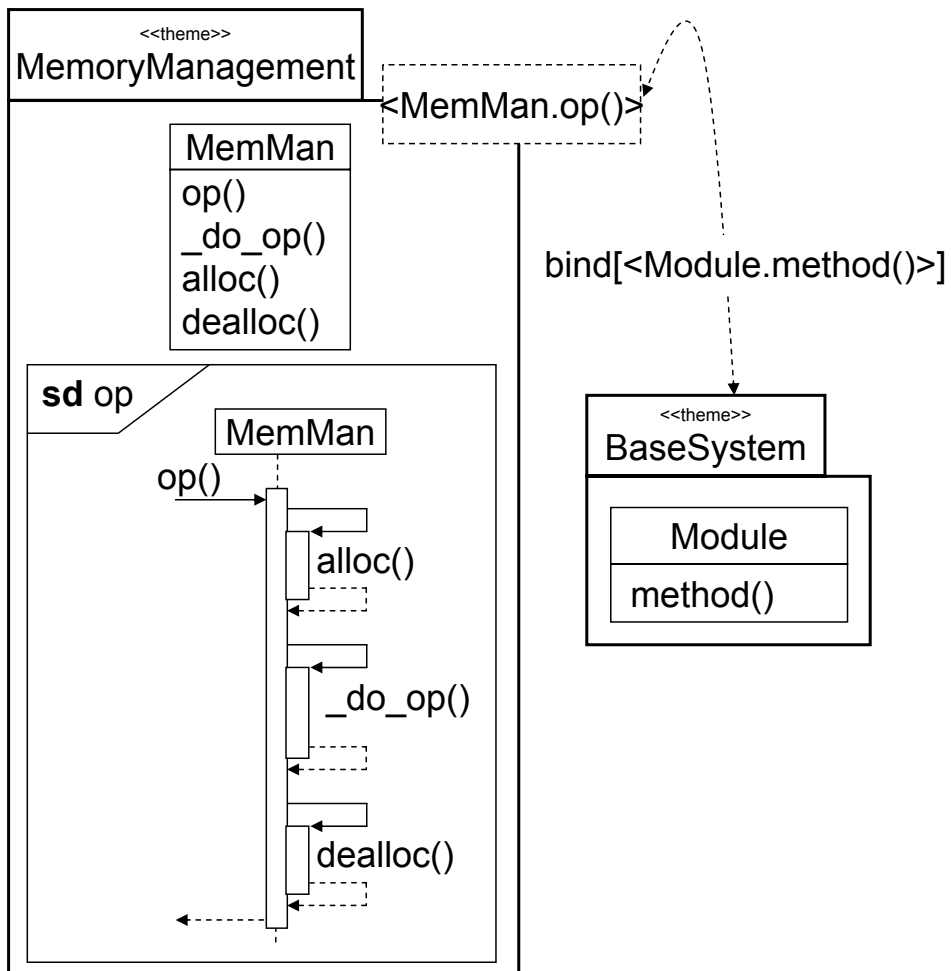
<<theme>>
MemoryManagement

<MemMan.op()>

MemMan
op()
_do_op()
alloc()
dealloc()

bind[<Module.method()>]

**sd** op

MemMan

op()

alloc()

_do_op()

dealloc()

<<theme>>
BaseSystem

Module
method()